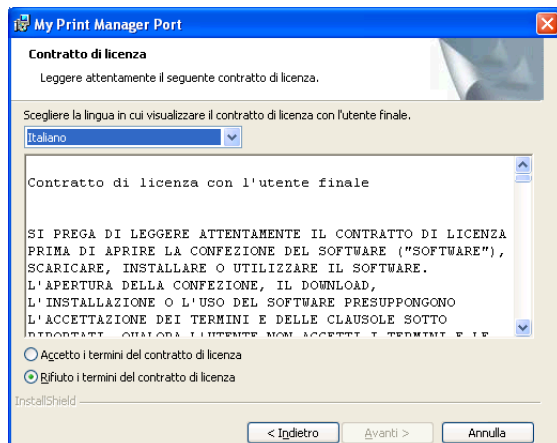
My Print Manager Port

Contratto di licenza

Leggere attentamente il seguente contratto di licenza.

Scegliere la lingua in cui visualizzare il contratto di licenza con l'utente finale.

Italiano

Contratto di licenza con l'utente finale

SI PREGA DI LEGGERE ATTENTAMENTE IL CONTRATTO DI LICENZA PRIMA DI APRIRE LA CONFEZIONE DEL SOFTWARE ("SOFTWARE"), SCARICARE, INSTALLARE O UTILIZZARE IL SOFTWARE. L'APERTURA DELLA CONFEZIONE, IL DOWNLOAD, L'INSTALLAZIONE O L'USO DEL SOFTWARE PRESUPPONGONO L'ACCETTAZIONE DEI TERMINI E DELLE CLAUSOLE SOTTO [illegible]

Accetto i termini del contratto di licenza

Rifiuto i termini del contratto di licenza

InstallShield

< Indietro

Avanti >

Annulla